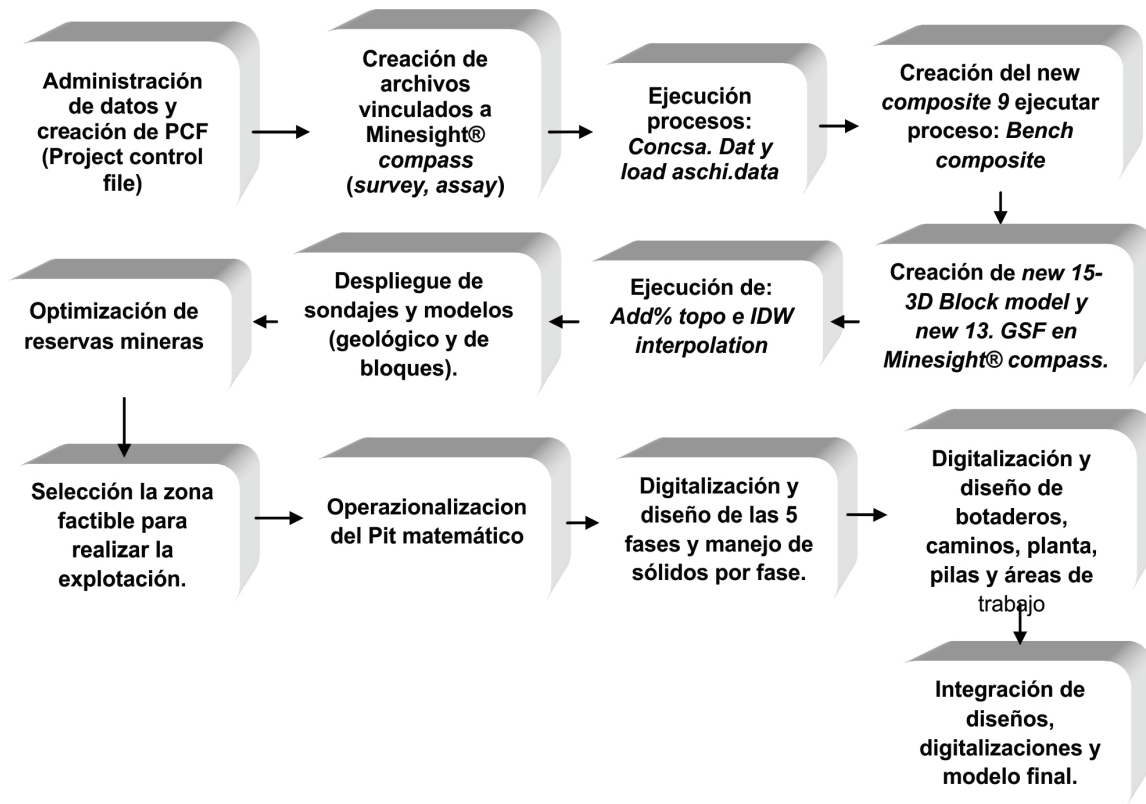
Administración de datos y creación de PCF (Project control file)

Creación de archivos vinculados a Minesight® compass (survey, assay)

Ejecución procesos: Concsa. Dat y load aschi.data

Creación del new composite 9 ejecutar proceso: Bench composite

Creación de new 15-3D Block model y new 13. GSF en Minesight® compass.

Ejecución de: Add% topo e IDW interpolation

Despliegue de sondajes y modelos (geológico y de bloques).

Optimización de reservas mineras

Selección la zona factible para realizar la explotación.

Operazionalizacion del Pit matemático

Digitalización y diseño de las 5 fases y manejo de sólidos por fase.

Digitalización y diseño de botaderos, caminos, planta, pilas y áreas de trabajo

Integración de diseños, digitalizaciones y modelo final.